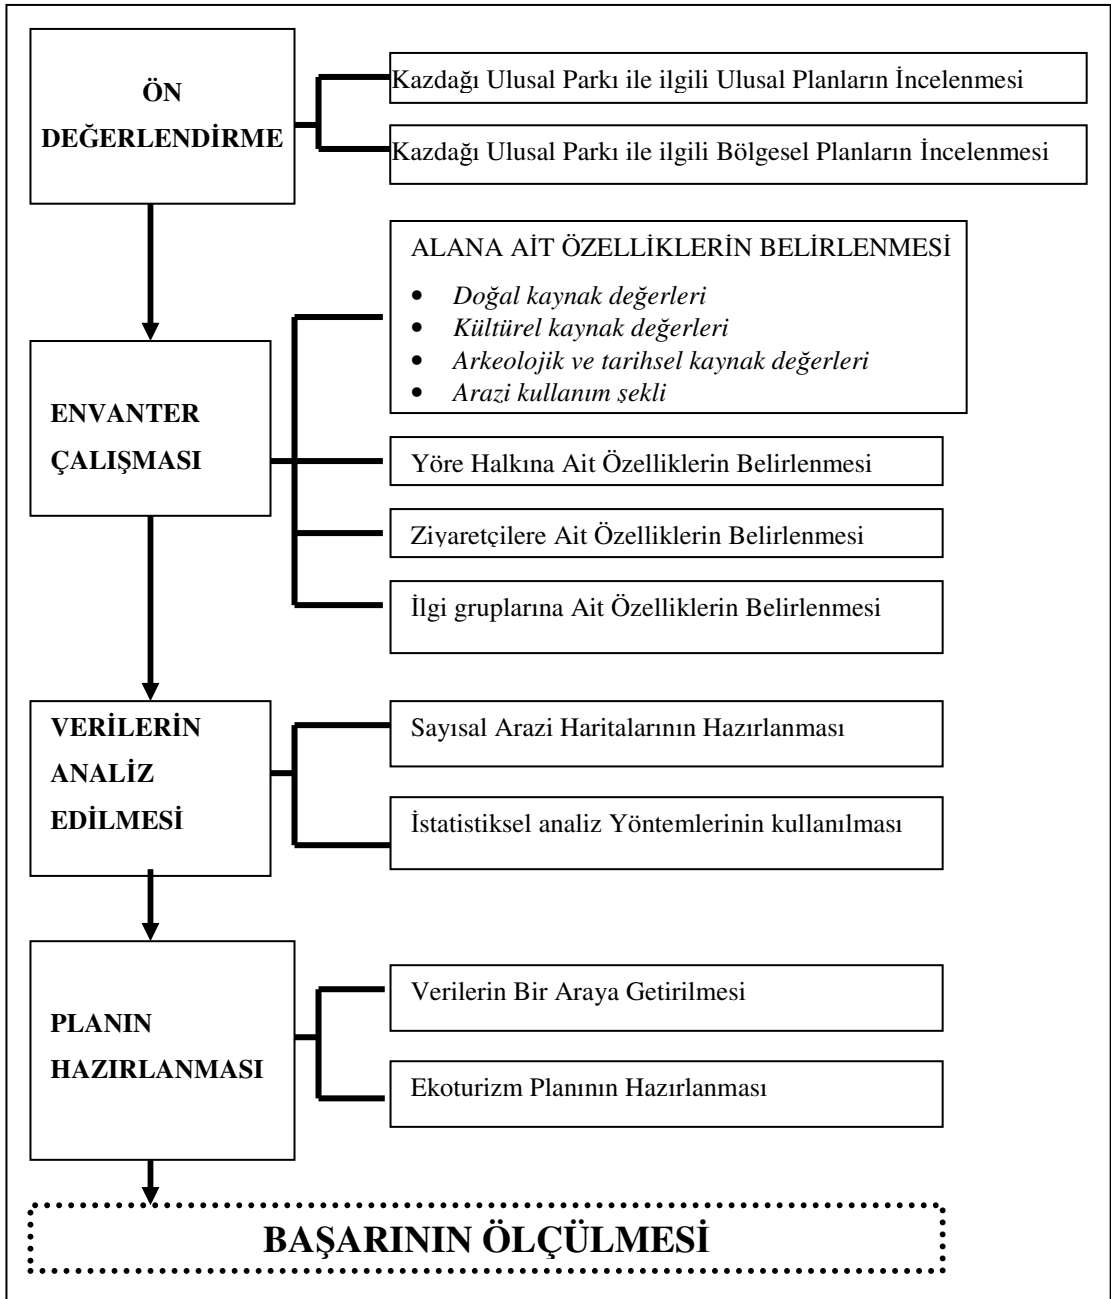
ÖN DEĞERLENDİRME

Kazdağı Ulusal Parkı ile ilgili Ulusal Planların İncelenmesi

Kazdağı Ulusal Parkı ile ilgili Bölgesel Planların İncelenmesi

ENVANTER ÇALIŞMASI

ALANA AİT ÖZELLİKLERİN BELİRLENMESİ
• *Doğal kaynak değerleri*
• *Kültürel kaynak değerleri*
• *Arkeolojik ve tarihsel kaynak değerleri*
• *Arazi kullanım şekli*

Yöre Halkına Ait Özelliklerin Belirlenmesi

Ziyaretçilere Ait Özelliklerin Belirlenmesi

İlgi gruplarına Ait Özelliklerin Belirlenmesi

VERİLERİN ANALİZ EDİLMESİ

Sayısal Arazi Haritalarının Hazırlanması

İstatistiksel analiz Yöntemlerinin kullanılması

PLANIN HAZIRLANMASI

Verilerin Bir Araya Getirilmesi

Ekoturizm Planının Hazırlanması

BAŞARININ ÖLÇÜLMESİ